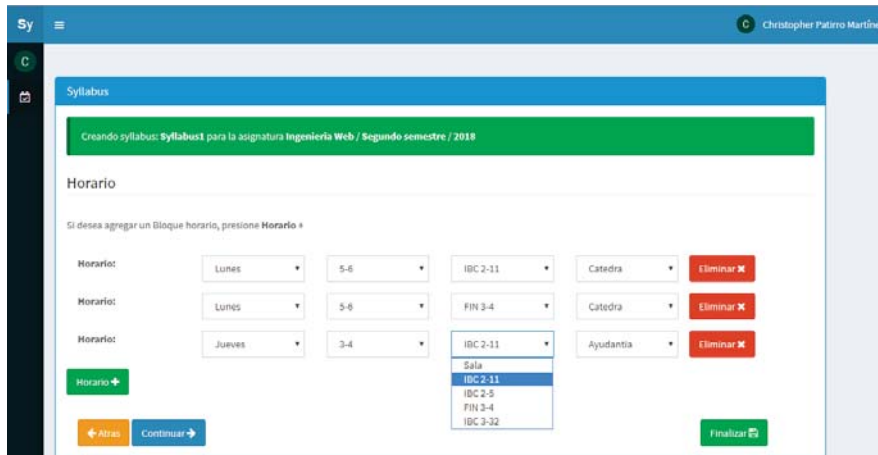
Sy

C Christopher Patirro Martíne

C

Syllabus

Creando syllabus: **Syllabus1** para la asignatura **Ingenieria Web / Segundo semestre / 2018**

Horario

Si desea agregar un Bloque horario, presione **Horario +**

| | | | | | |
|---|---|---|---|---|---|
| **Horario:** | Lunes | 5-6 | IBC 2-11 | Catedra | Eliminar ✖ |
| **Horario:** | Lunes | 5-6 | FIN 3-4 | Catedra | Eliminar ✖ |
| **Horario:** | Jueves | 3-4 | IBC 2-11 | Ayudantia | Eliminar ✖ |

Sala
IBC 2-11
IBC 2-5
FIN 3-4
IBC 3-32

Horario +

← Atras Continuar →

Finalizar